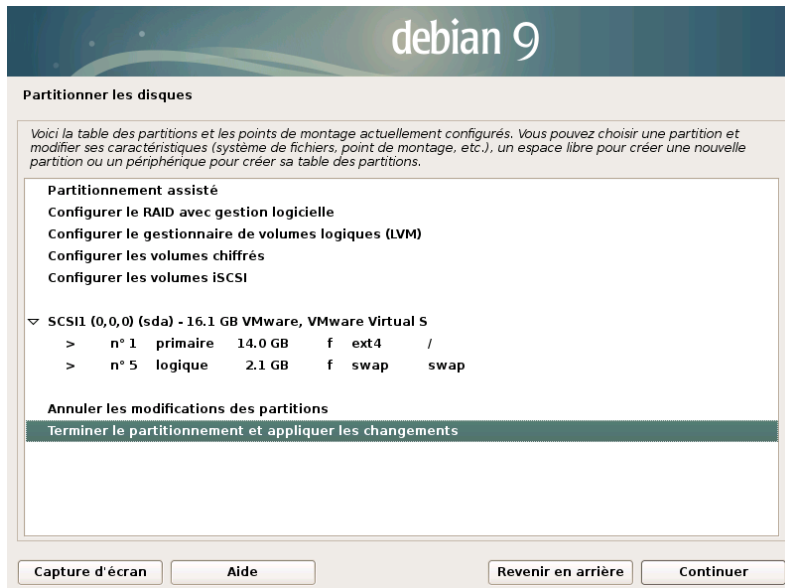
debian 9

Partitionner les disques

Voici la table des partitions et les points de montage actuellement configurés. Vous pouvez choisir une partition et modifier ses caractéristiques (système de fichiers, point de montage, etc.), un espace libre pour créer une nouvelle partition ou un périphérique pour créer sa table des partitions.

Partitionnement assisté
Configurer le RAID avec gestion logicielle
Configurer le gestionnaire de volumes logiques (LVM)
Configurer les volumes chiffrés
Configurer les volumes iSCSI

▽ SCSI1 (0,0,0) (sda) - 16.1 GB VMware, VMware Virtual S
> n° 1 primaire 14.0 GB f ext4 /
> n° 5 logique 2.1 GB f swap swap

Annuler les modifications des partitions
Terminer le partitionnement et appliquer les changements

Capture d'écran
Aide
Revenir en arrière
Continuer